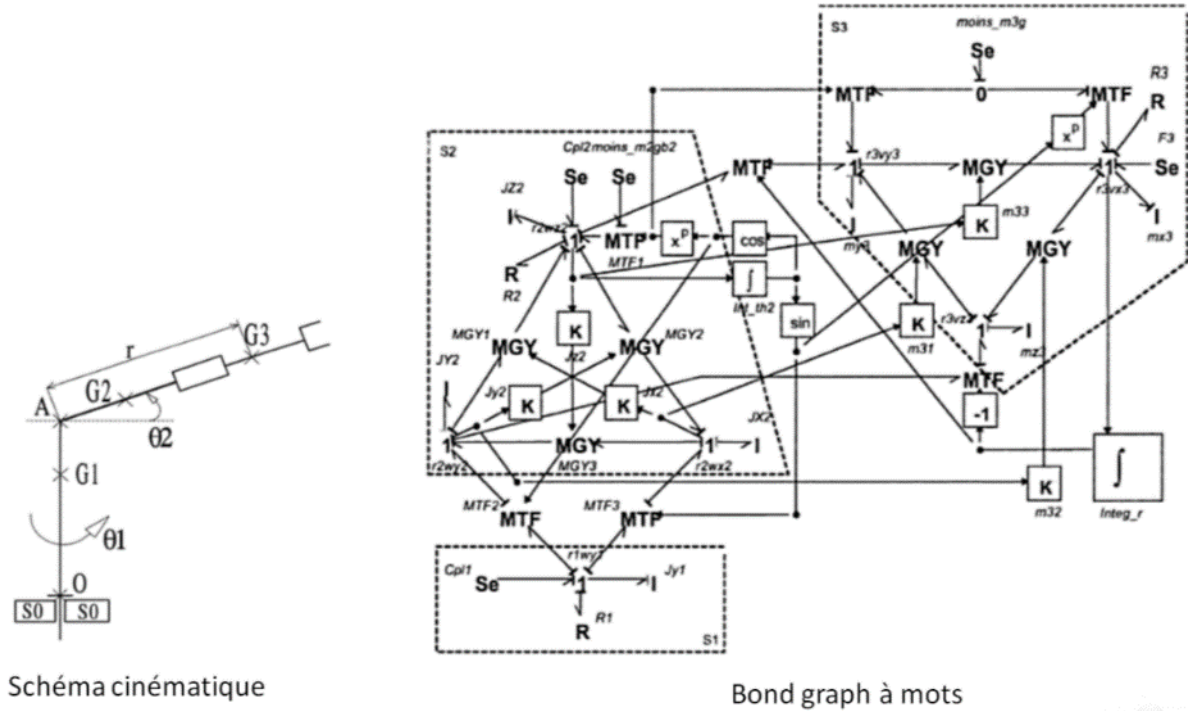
r
G3
A
G2
θ2
G1
θ1
O
S0
S0

Schéma cinématique

S3
moins_m3g
Se
MTF
0
MTF
R3
R
$x^P$
F3
S2
Cpl2moins_m2gb2
MTF
1
r3vy3
MGY
1
Se
r3vx3
JZ2
Se
Se
I
K
m33
I
mx3
1
MTF
$x^P$
cos
my3
MGY
MGY
R
MTF1
R2
∫
int_th2
K
sin
K
m31
r3vz3
1
I
MGY1
MGY
JZ2
MGY
MGY2
mz3
JY2
MTF
Jy2
K
K
JX2
-1
JX2
1
MGY
1
I
r2wy2
MGY3
r2wx2
∫
MTF2
MTF3
K
MTF
MTF
m32
Integ_r
r1wy1
Cpl1
Jy1
Se
1
I
R
R1
S1

Bond graph à mots